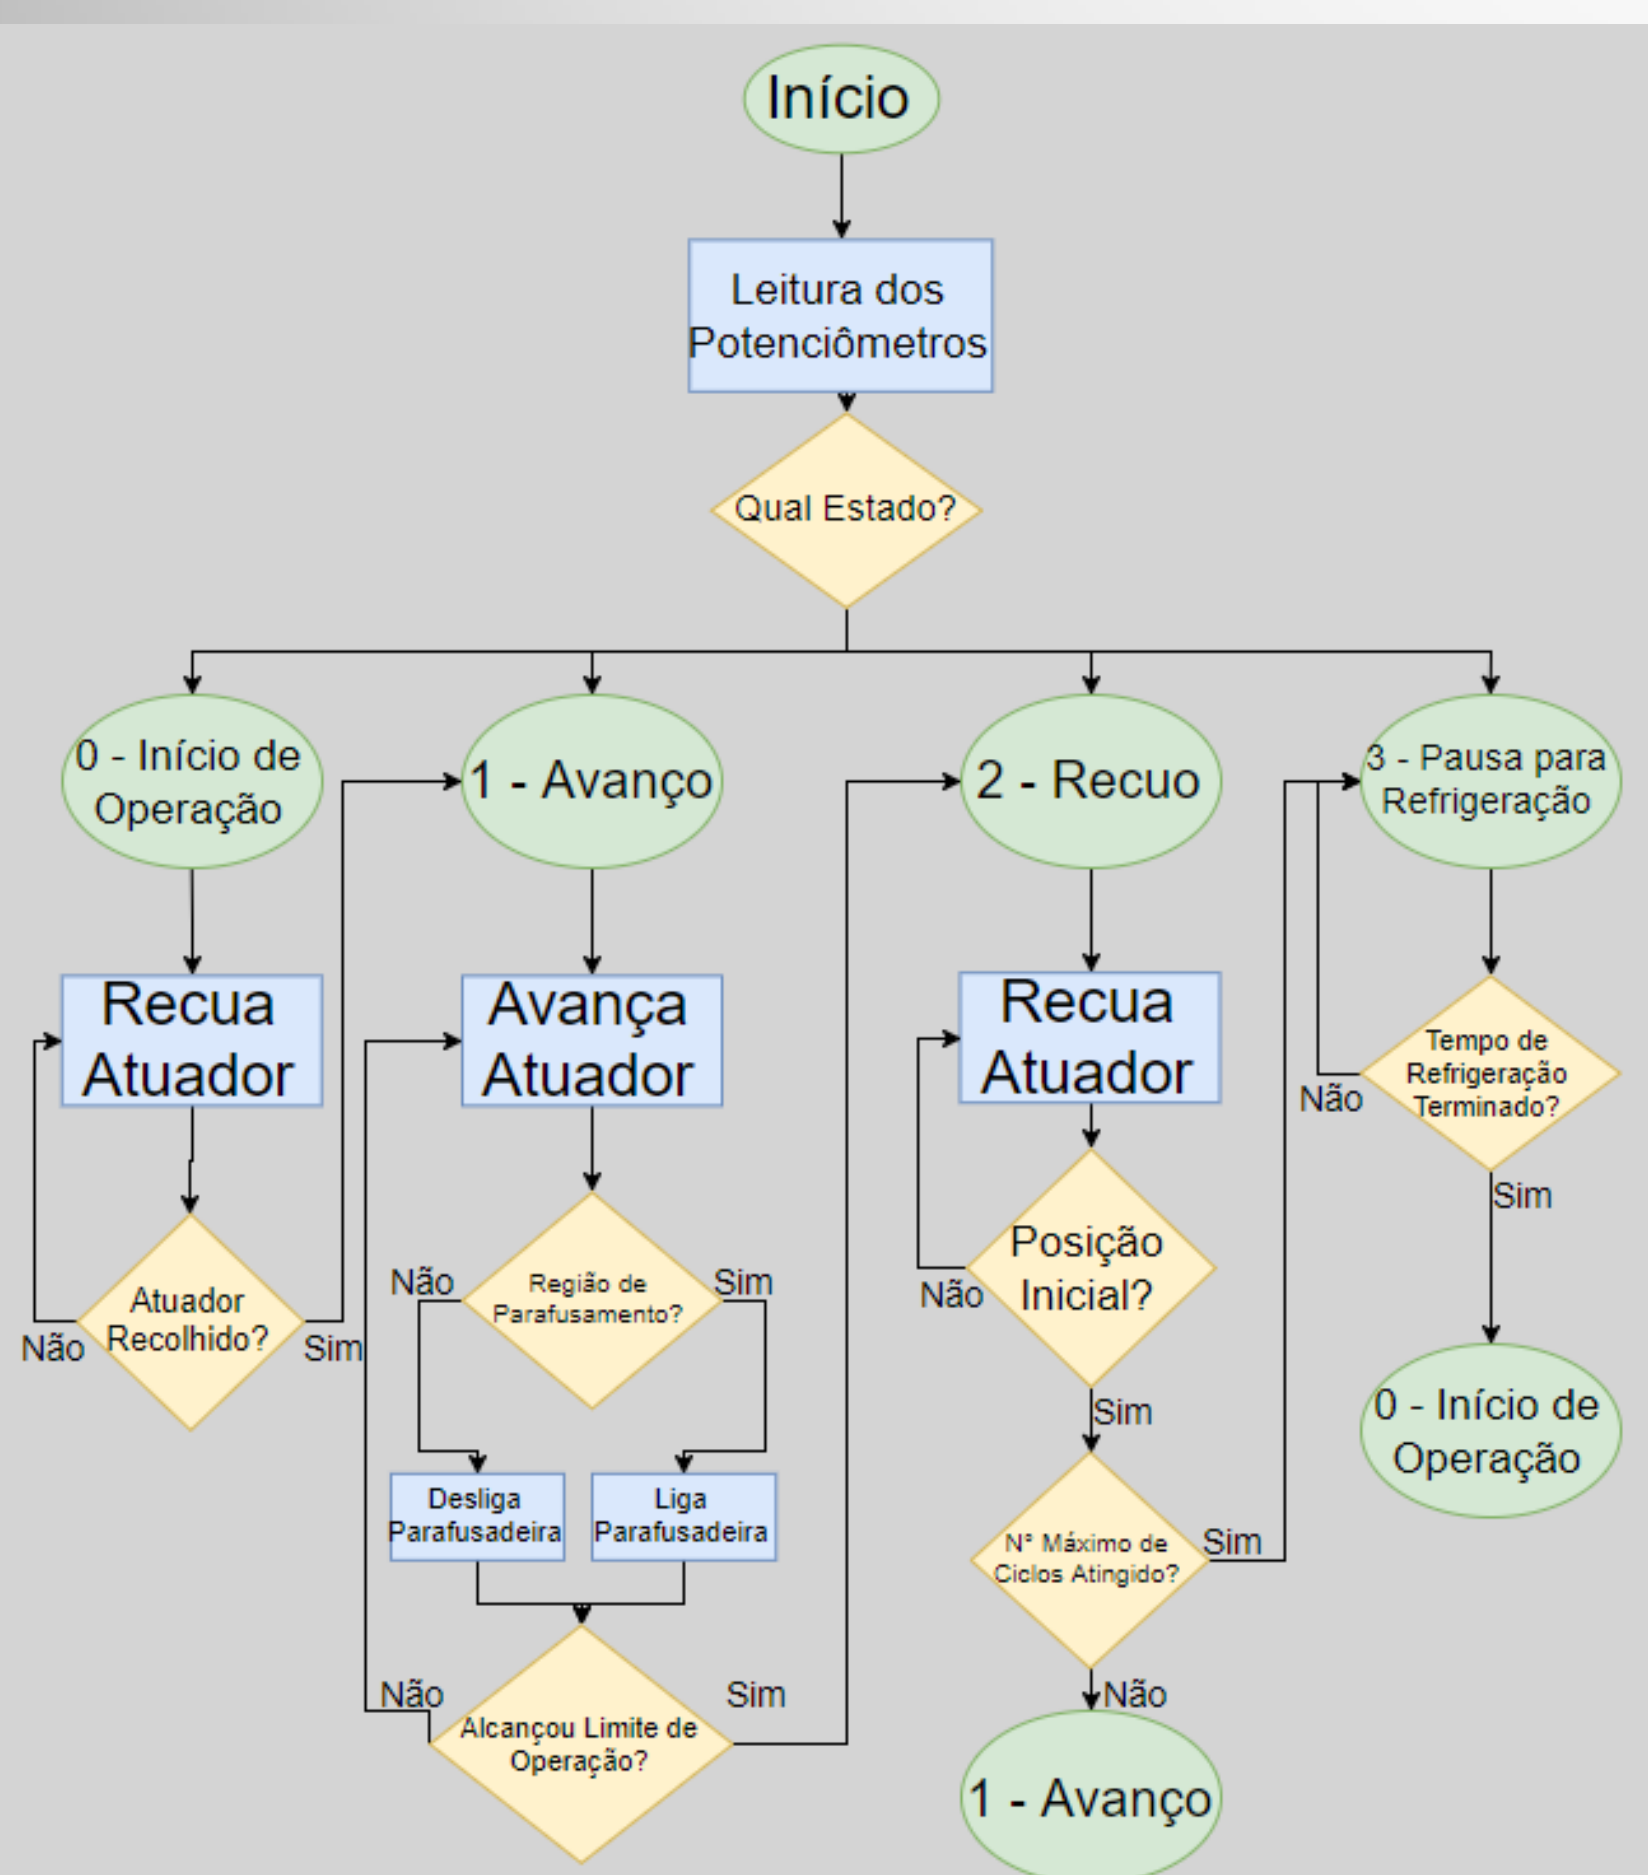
Início

Leitura dos Potenciômetros

Qual Estado?

0 - Início de Operação

1 - Avanço

2 - Recuo

3 - Pausa para Refrigeração

Recua Atuador

Avança Atuador

Recua Atuador

Tempo de Refrigeração Terminado?

Não

Sim

Atuador Recolhido?

Não

Sim

Região de Parafusamento?

Não

Sim

Posição Inicial?

Não

Sim

0 - Início de Operação

Desliga Parafusadeira

Liga Parafusadeira

Nº Máximo de Ciclos Atingido?

Sim

Não

Alcançou Limite de Operação?

Não

Sim

1 - Avanço